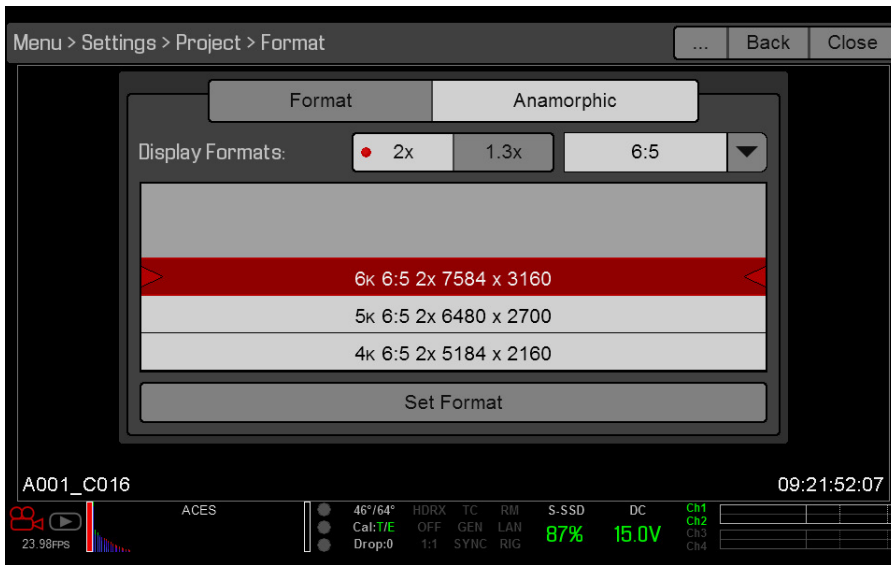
Menu > Settings > Project > Format

...

Back

Close

Format

Anamorphic

Display Formats:

2x

1.3x

6:5

6K 6:5 2x 7584 x 3160

5K 6:5 2x 6480 x 2700

4K 6:5 2x 5184 x 2160

Set Format

A001_C016

09:21:52:07

23.98FPS

ACES

46°/64°
Cal:T/E
Drop:0

HDRX
OFF
1:1

TC
GEN
SYNC

RM
LAN
RIG

S-SSD
87%

DC
15.0V

Ch1
Ch2
Ch3
Ch4